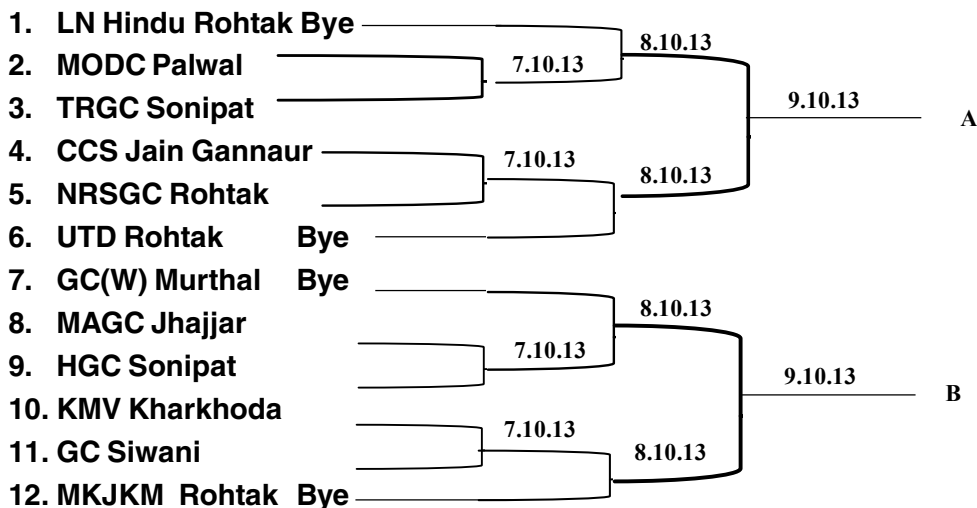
1. LN Hindu Rohtak Bye
2. MODC Palwal
3. TRGC Sonipat
4. CCS Jain Gannaur
5. NRSGC Rohtak
6. UTD Rohtak Bye
7. GC(W) Murthal Bye
8. MAGC Jhajjar
9. HGC Sonipat
10. KMV Kharkhoda
11. GC Siwani
12. MKJKM Rohtak Bye

7.10.13
8.10.13
9.10.13
A
7.10.13
8.10.13
8.10.13
7.10.13
9.10.13
B
7.10.13
8.10.13